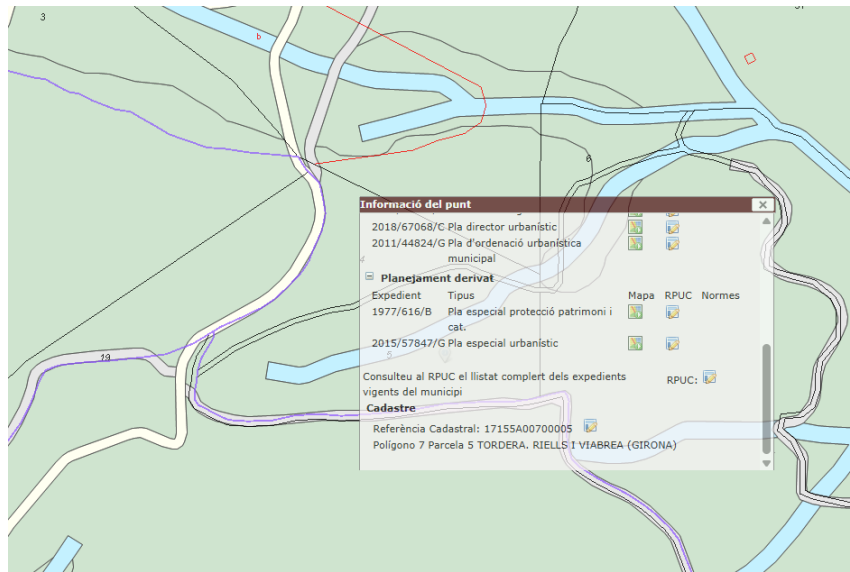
3

6

19

Informació del punt

2018/67068/C Pla director urbanístic

2011/44824/G Pla d'ordenació urbanística municipal

Planejament derivat

| Expedient | Tipus | Mapa | RPUC | Normes |
|---|---|---|---|---|
| 1977/616/B | Pla especial protecció patrimoni i cat. | | | |
| 2015/57847/G | Pla especial urbanístic | | | |

Consulteu al RPUC el llistat complert dels expedients vigents del municipi RPUC:

Cadastre

Referència Cadastral: 17155A00700005

Polígono 7 Parcela 5 TORDERA. RIELLS I VIABREA (GIRONA)